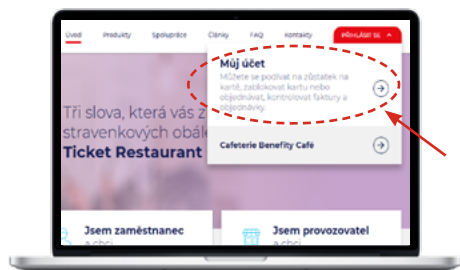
Úvod Produkty Spolupráce Články FAQ Kontakty PŘIHLÁSIT SE

Můj účet
Můžete se podívat na zůstatek na kartě, zablokovat kartu nebo objednávat, kontrolovat faktury a objednávky.

Cafeterie Benefity Café

Tři slova, která vás z
stravenkových obál
Ticket Restaurant

Jsem zaměstnanec
a chci

Jsem provozovatel
a chci